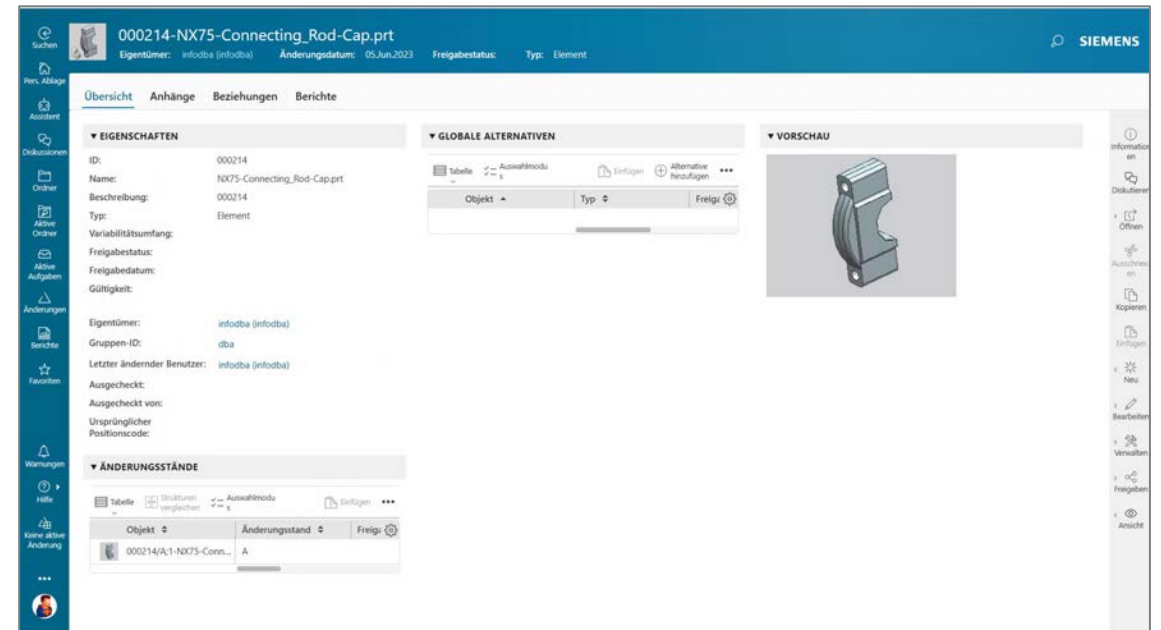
Suchen
Pers. Ablage
Assistent
Diskussionen
Ordner
Aktive Ordner
Aktive Aufgaben
Änderungen
Berichte
Favoriten
Warnungen
Hilfe
Keine aktive Änderung
...

000214-NX75-Connecting_Rod-Cap.prt
Eigentümer: infodba (infodba) Änderungsdatum: 05.Jun.2023 Freigabestatus: Typ: Element

SIEMENS

Übersicht Anhänge Beziehungen Berichte

▾ EIGENSCHAFTEN

| | |
|---|---|
| ID: | 000214 |
| Name: | NX75-Connecting_Rod-Cap.prt |
| Beschreibung: | 000214 |
| Typ: | Element |
| Variabilitätsumfang: | |
| Freigabestatus: | |
| Freigabedatum: | |
| Gültigkeit: | |
| Eigentümer: | infodba (infodba) |
| Gruppen-ID: | dba |
| Letzter ändernder Benutzer: | infodba (infodba) |
| Ausgecheckt: | |
| Ausgecheckt von: | |
| Ursprünglicher Positionscode: | |

▾ ÄNDERUNGSSTÄNDE

Tabelle Strukturen vergleichen Auswahlmodus Einfügen •••

| Objekt ⇕ | Änderungsstand ⇕ | Freig |
|---|---|---|
| 000214/A;1-NX75-Conn... | A | |

▾ GLOBALE ALTERNATIVEN

Tabelle Auswahlmodus Einfügen Alternative hinzufügen •••

| Objekt ▴ | Typ ⇕ | Freig |
|---|---|---|

▾ VORSCHAU

Informationen
Diskutieren
Öffnen
Ausschneiden
Kopieren
Einfügen
Neu
Bearbeiten
Verwalten
Freigeben
Ansicht